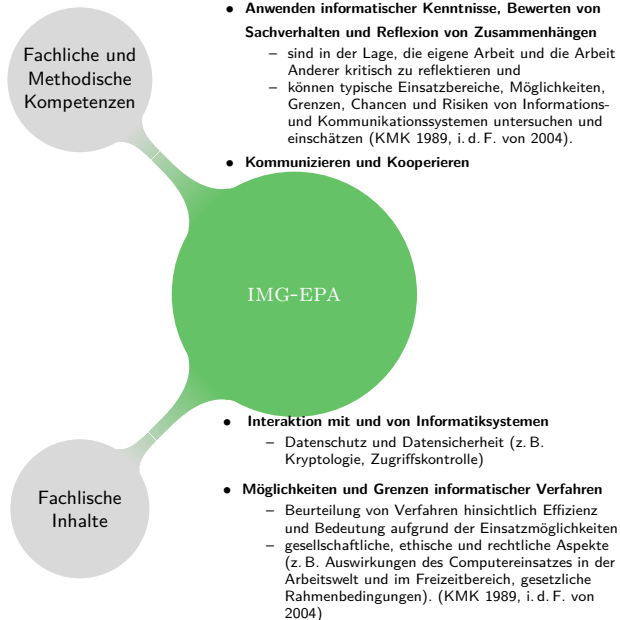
Fachliche und Methodische Kompetenzen

- **Anwenden informatischer Kenntnisse, Bewerten von Sachverhalten und Reflexion von Zusammenhängen**
  – sind in der Lage, die eigene Arbeit und die Arbeit Anderer kritisch zu reflektieren und
  – können typische Einsatzbereiche, Möglichkeiten, Grenzen, Chancen und Risiken von Informations- und Kommunikationssystemen untersuchen und einschätzen (KMK 1989, i. d. F. von 2004).
- **Kommunizieren und Kooperieren**

IMG-EPA

Fachlische Inhalte

- **Interaktion mit und von Informatiksystemen**
  – Datenschutz und Datensicherheit (z. B. Kryptologie, Zugriffskontrolle)
- **Möglichkeiten und Grenzen informatischer Verfahren**
  – Beurteilung von Verfahren hinsichtlich Effizienz und Bedeutung aufgrund der Einsatzmöglichkeiten
  – gesellschaftliche, ethische und rechtliche Aspekte (z. B. Auswirkungen des Computereinsatzes in der Arbeitswelt und im Freizeitbereich, gesetzliche Rahmenbedingungen). (KMK 1989, i. d. F. von 2004)